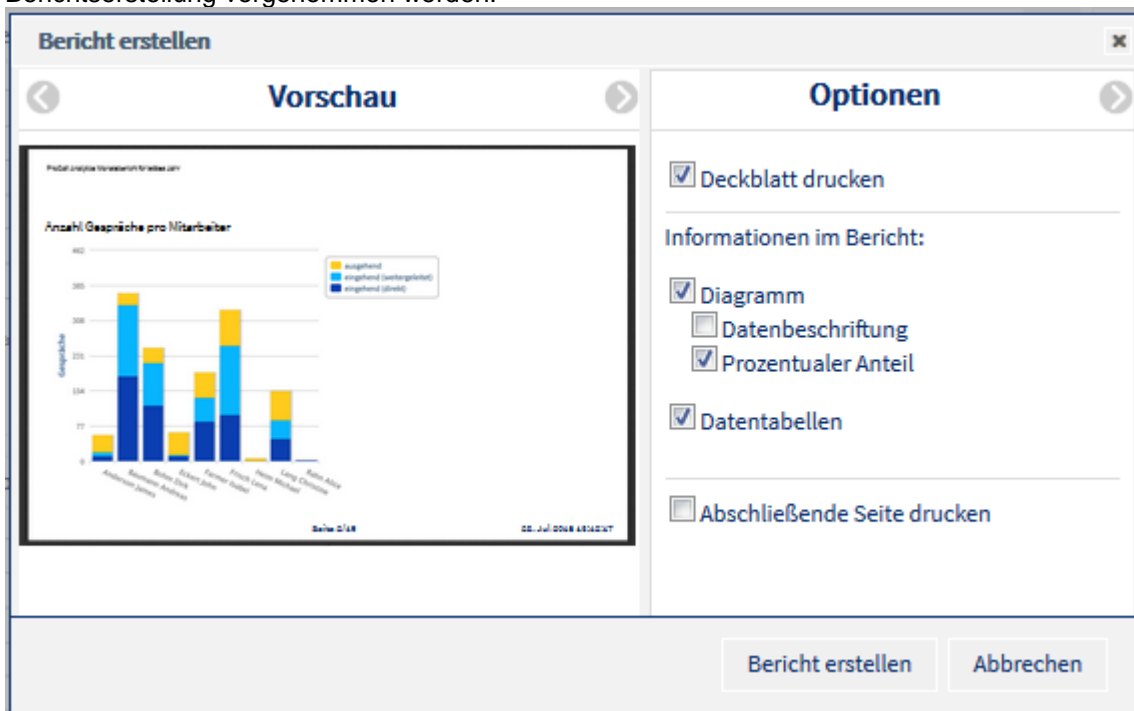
Berichtserstellung vorgenommen werden.

Bericht erstellen

×

Vorschau

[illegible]

Anzahl Gespräche pro Mitarbeiter

462
385
308
231
154
77
0

Gespräche

ausgehend
eingehend (weitergeleitet)
eingehend (direkt)

Anderson James
Baumann Andreas
Bohm Eva
Eckert John
Farmer Isabel
Fritsch Lena
Heim Michael
Lang Christine
Rahn Alice

Seite 2/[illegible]

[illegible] Jul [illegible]

Optionen

Deckblatt drucken

Informationen im Bericht:

Diagramm

Datenbeschriftung

Prozentualer Anteil

Datentabellen

Abschließende Seite drucken

Bericht erstellen

Abbrechen